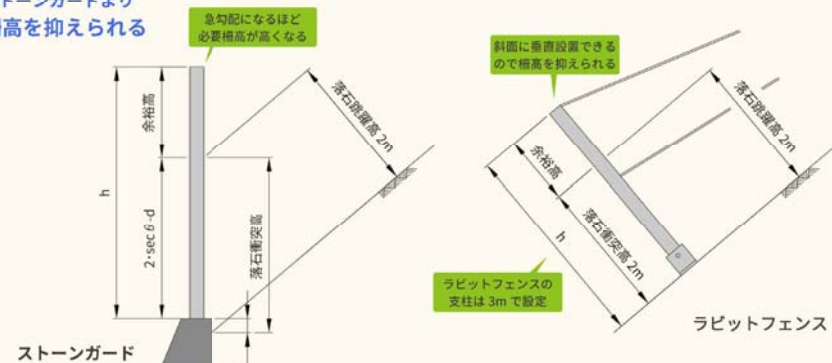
トーンガードより
柵高を抑えられる

急勾配になるほど
必要柵高が高くなる

余裕高

h

$2 \cdot \sec\theta \cdot d$

落石衝突高

落石跳躍高 2m

ストーンガード

斜面に垂直設置できる
ので柵高を抑えられる

落石跳躍高 2m

余裕高

h

落石衝突高 2m

ラビットフェンスの
支柱は 3m で設定

ラビットフェンス